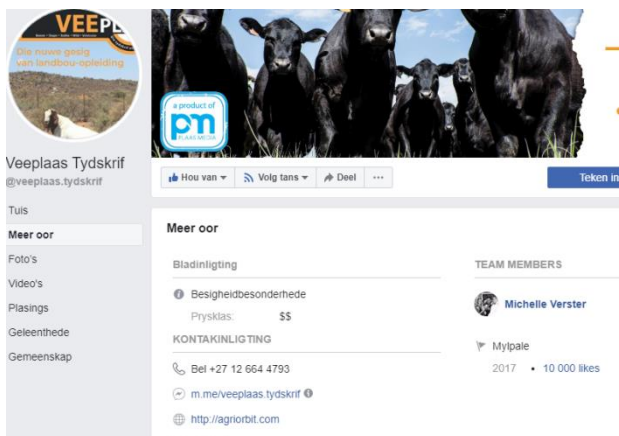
VEEPL
Die nuwe gesig van landbou-opleiding

a product of
pm
PLAAS MEDIA

Veeplaas Tydskrif
@veeplaas.tydskrif

Hou van
Volg tans
Deel
···
Teken in

Tuis
Meer oor
Foto's
Video's
Plasings
Geleenthede
Gemeenskap

Meer oor

Bladinligting

Besigheidbesonderhede
Prysklas: $$

KONTAKINLIGTING

Bel +27 12 664 4793
m.me/veeplaas.tydskrif
http://agriorbit.com

TEAM MEMBERS

Michelle Verster

Mylpale
2017 • 10 000 likes